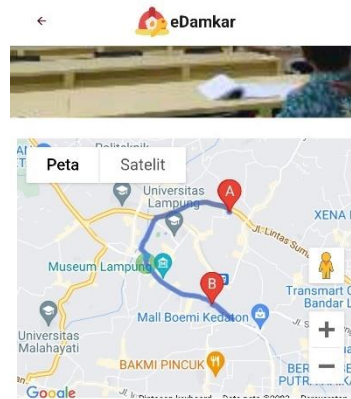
eDamkar

Peta
Satelit

Politeknik
Universitas Lampung
A
XENA
Jl. Lintas Sum
Museum Lampung
B
Transmart
Bandar L
Mall Boemi Kedaton
Universitas Malahayati
BAKMI PINCUK
BER
PUTR
Google
+
−
Pintasan keyboard
Data peta ©2022
Persyaratan